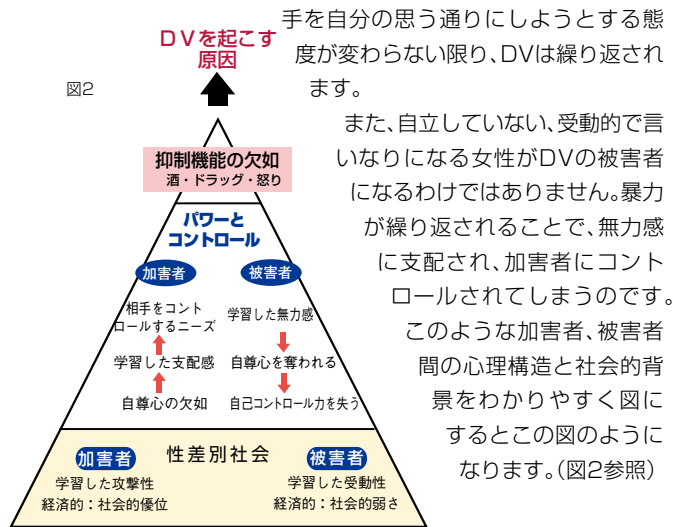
ＤＶを起こす原因

図2

抑制機能の欠如
酒・ドラッグ・怒り

パワーとコントロール

加害者
相手をコントロールするニーズ
学習した支配感
自尊心の欠如

被害者
学習した無力感
自尊心を奪われる
自己コントロール力を失う

加害者
学習した攻撃性
経済的：社会的優位

性差別社会

被害者
学習した受動性
経済的：社会的弱さ

手を自分の思う通りにしようとする態度が変わらない限り、DVは繰り返されます。

また、自立していない、受動的で言いなりになる女性がDVの被害者になるわけではありません。暴力が繰り返されることで、無力感に支配され、加害者にコントロールされてしまうのです。このような加害者、被害者間の心理構造と社会的背景をわかりやすく図にするとこの図のようになります。(図2参照)